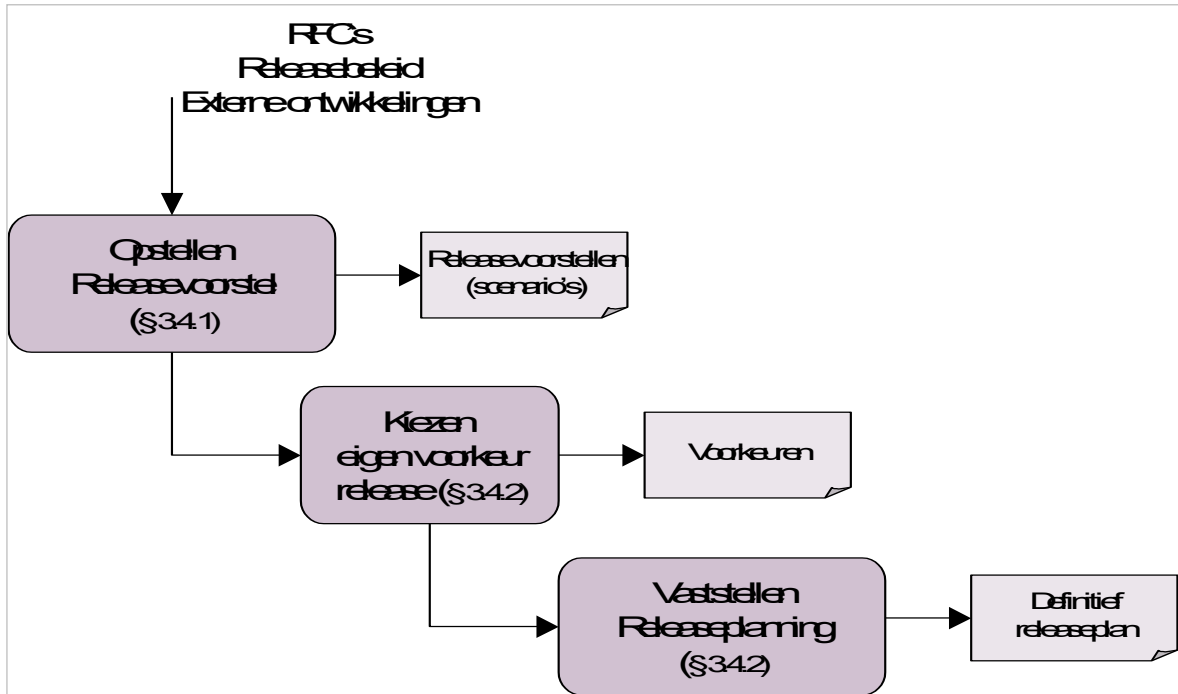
RFCs
Releasebeleid
Externe ontwikkelingen

Opstellen
Releasevoorstel
(§3.4.1)

Releasevoorstellen
(scenario's)

Kiezen
eigen voorkeur
release (§3.4.2)

Voorkeuren

Vaststellen
Releaseplanning
(§3.4.2)

Definitief
releaseplan